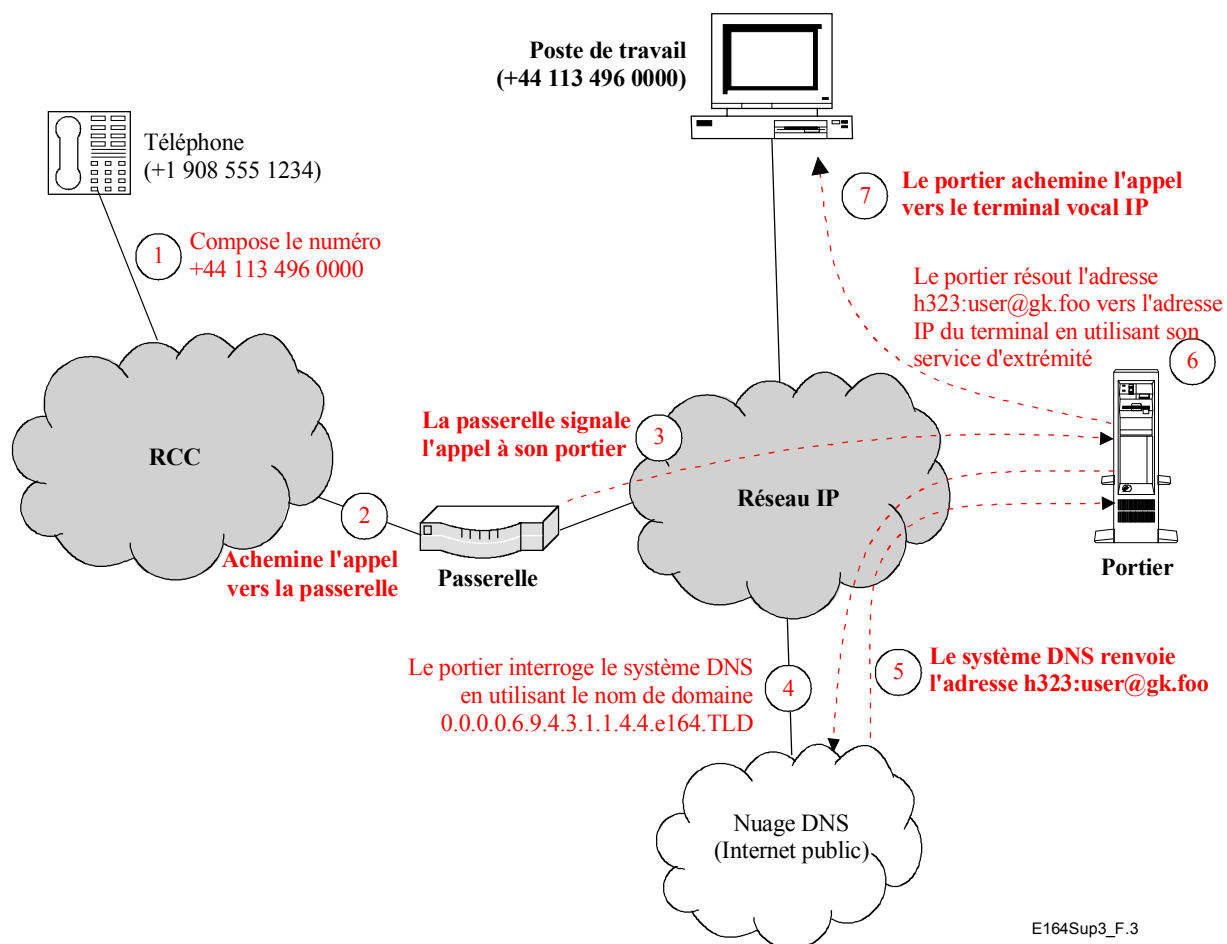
Poste de travail
(+44 113 496 0000)

Téléphone
(+1 908 555 1234)

7 Le portier achemine l'appel vers le terminal vocal IP

1 Compose le numéro +44 113 496 0000

Le portier résout l'adresse h323:user@gk.foo vers l'adresse IP du terminal en utilisant son service d'extrémité 6

RCC

La passerelle signale l'appel à son portier 3

Réseau IP

2

Achemine l'appel vers la passerelle

Passerelle

Portier

Le portier interroge le système DNS en utilisant le nom de domaine 0.0.0.0.6.9.4.3.1.1.4.4.e164.TLD 4

5 Le système DNS renvoie l'adresse h323:user@gk.foo

Nuage DNS
(Internet public)

E164Sup3_F.3